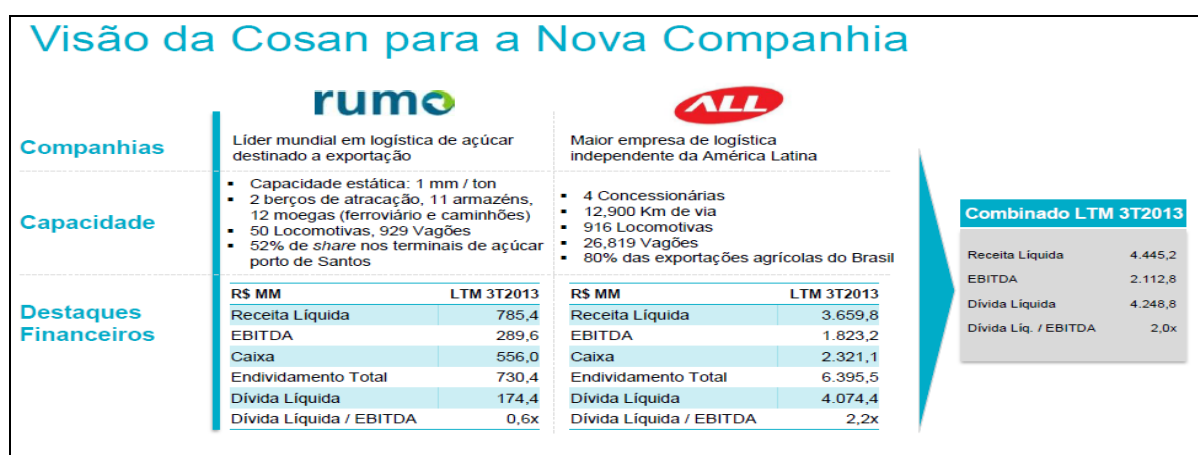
Visão da Cosan para a Nova Companhia

rumo

ALL

Companhias

Líder mundial em logística de açúcar destinado a exportação

Maior empresa de logística independente da América Latina

Capacidade

- Capacidade estática: 1 mm / ton
- 2 berços de atracação, 11 armazéns, 12 moegas (ferroviário e caminhões)
- 50 Locomotivas, 929 Vagões
- 52% de *share* nos terminais de açúcar porto de Santos

- 4 Concessionárias
- 12,900 Km de via
- 916 Locomotivas
- 26,819 Vagões
- 80% das exportações agrícolas do Brasil

Destaques Financeiros

| R$ MM | LTM 3T2013 |
|---|---|
| Receita Líquida | 785,4 |
| EBITDA | 289,6 |
| Caixa | 556,0 |
| Endividamento Total | 730,4 |
| Dívida Líquida | 174,4 |
| Dívida Líquida / EBITDA | 0,6x |

| R$ MM | LTM 3T2013 |
|---|---|
| Receita Líquida | 3.659,8 |
| EBITDA | 1.823,2 |
| Caixa | 2.321,1 |
| Endividamento Total | 6.395,5 |
| Dívida Líquida | 4.074,4 |
| Dívida Líquida / EBITDA | 2,2x |

Combinado LTM 3T2013

| | |
|---|---|
| Receita Líquida | 4.445,2 |
| EBITDA | 2.112,8 |
| Dívida Líquida | 4.248,8 |
| Dívida Líq. / EBITDA | 2,0x |